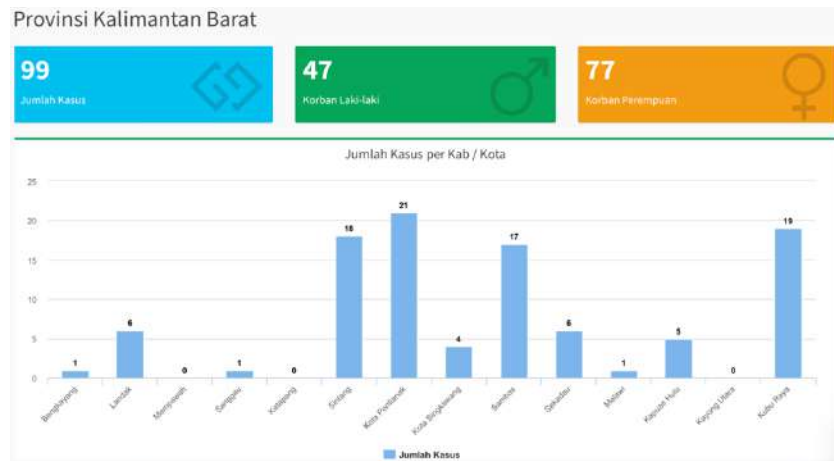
Provinsi Kalimantan Barat

99
Jumlah Kasus

47
Korban Laki-laki

77
Korban Perempuan

Jumlah Kasus per Kab / Kota

25
20
15
10
5
0

1 Bengkayang
6 Landak
0 Mempawah
1 Sanggau
0 Ketapang
18 Sintang
21 Kota Pontianak
4 Kota Singkawang
17 Sambas
6 Sekadau
1 Melawi
5 Kapuas Hulu
0 Kayong Utara
19 Kubu Raya

Jumlah Kasus